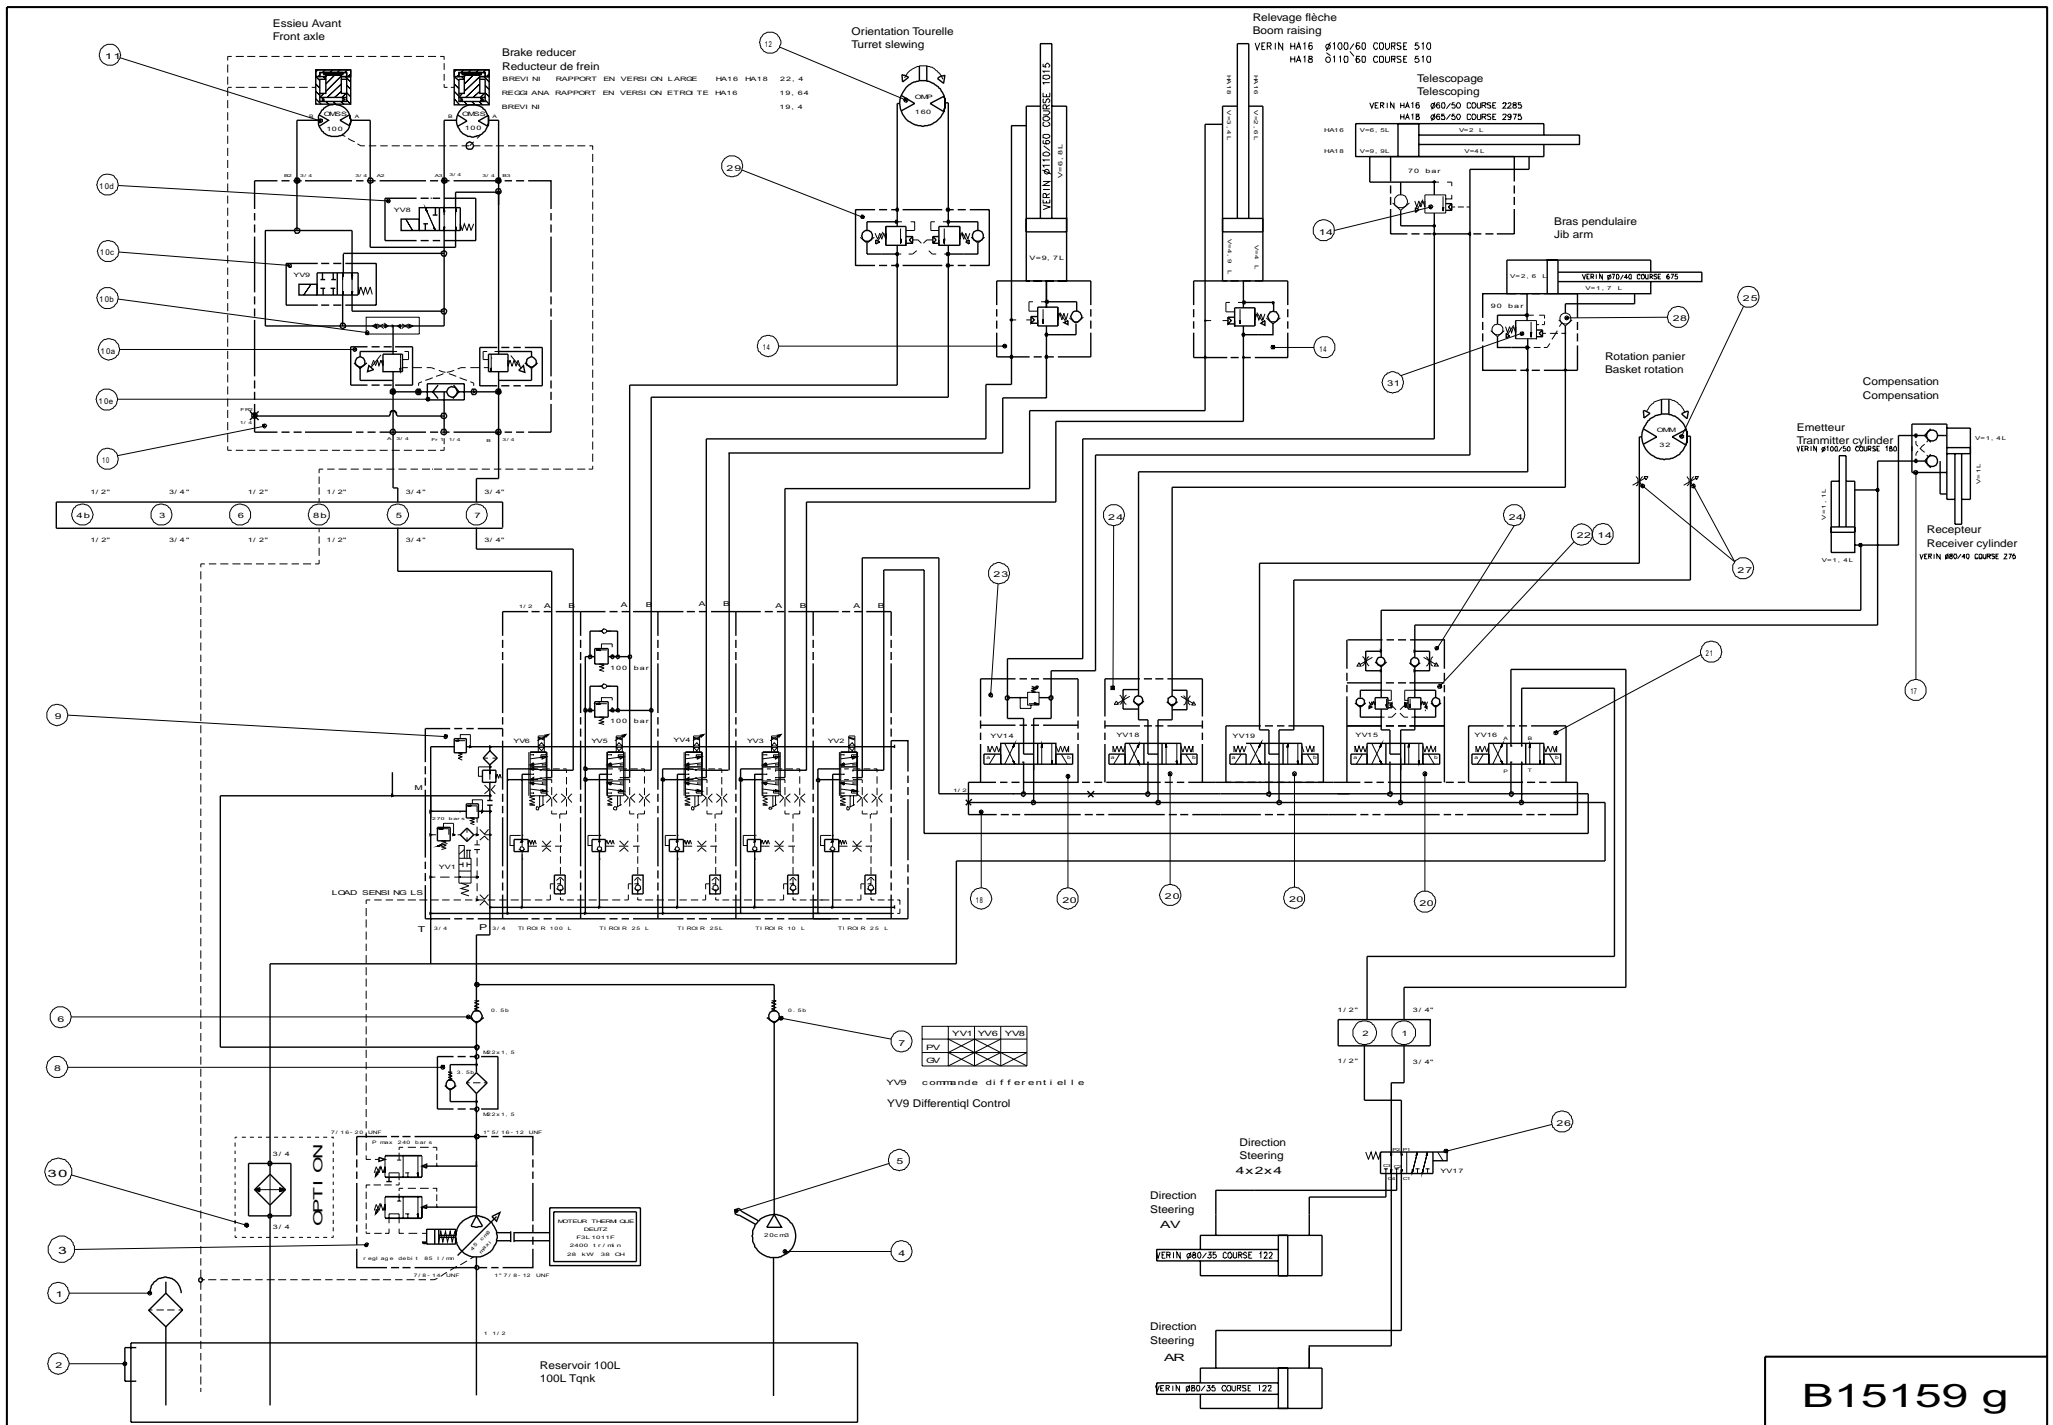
Essieu Avant
Front axle

Brake reducer
Reducteur de frein
BREVINI RAPPORT EN VERSION LARGE HA16 HA18 22,4
REGGIANA RAPPORT EN VERSION ETROITE HA16 19,64
BREVINI 19,4

Orientation Tourelle
Turret slewing

Relevage flèche
Boom raising
VERIN HA16 ø100/60 COURSE 510
HA18 ø110/60 COURSE 510

Telescopage
Telescoping
VERIN HA16 ø60/50 COURSE 2285
HA18 ø65/50 COURSE 2975

HA16 V=6,5L V=2 L
HA18 V=9,9L V=4L
70 bar

Bras pendulaire
Jib arm
V=2,6 L VERIN ø70/40 COURSE 675
V=1,7 L
90 bar

Rotation panier
Basket rotation

Compensation
Compensation

Emetteur
Tranmitter cylinder
VERIN ø100/50 COURSE 180

Recepteur
Receiver cylinder
VERIN ø80/40 COURSE 276

V=1,4L
V=1L
V=1,1L
V=1,4L

11
12
OMP 160
29
OMSS 100
OMSS 100
10d
YV8
10c
YV9
10b
10a
10e
10
VERIN ø110/60 COURSE 1015
V=6,8L
V=9,7L
HA16
HA18
V=3,4L
V=2,6L
V=4,9L
V=4L
14
14
14
31
28
25
OMM 32
27

B2 3/4 3/4 A2 A3 3/4 3/4 B3
PR 1/4
A 3/4 Fr 1/4 B 3/4

| 1/2" | 3/4" | 1/2" | 1/2" | 3/4" | 3/4" |
|---|---|---|---|---|---|
| 4b | 3 | 6 | 8b | 5 | 7 |
| 1/2" | 3/4" | 1/2" | 1/2" | 3/4" | 3/4" |

24
24
22 14
23
21
17
1/2 A B A B A B A B A B
100 bar
100 bar
9
YV6 YV5 YV4 YV3 YV2
YV14 YV18 YV19 YV15 YV16
A B P T
1/2
M
270 bars
YV1
LOAD SENSING LS
T 3/4 P 3/4 TIROIR 100 L TIROIR 25 L TIROIR 25L TIROIR 10 L TIROIR 25 L
18 20 20 20 20

6 0.5b
7 0.5b
8 3.5b
M22x1,5
M22x1,5

| | YV1 | YV6 | YV8 |
|---|---|---|---|
| PV | | | |
| GV | | | |

YV9 commande differentielle
YV9 Differentiql Control

1/2" 3/4"
2 1
1/2" 3/4"

Direction
Steering
4x2x4
26
YV17

Direction
Steering
AV
VERIN ø80/35 COURSE 122

Direction
Steering
AR
VERIN ø80/35 COURSE 122

30
3/4
3/4
OPTION
7/16-20 UNF
1"5/16-12 UNF
P max 240 bars
3
reglage debit 85 l/mn
MOTEUR THERMIQUE DEUTZ F3L1011F 2400 tr/mn 28 kW 38 CH
7/8-14 UNF
1"7/8-12 UNF
5
20cm3
4
1
2
1 1/2
Reservoir 100L
100L Tqnk

B15159 g